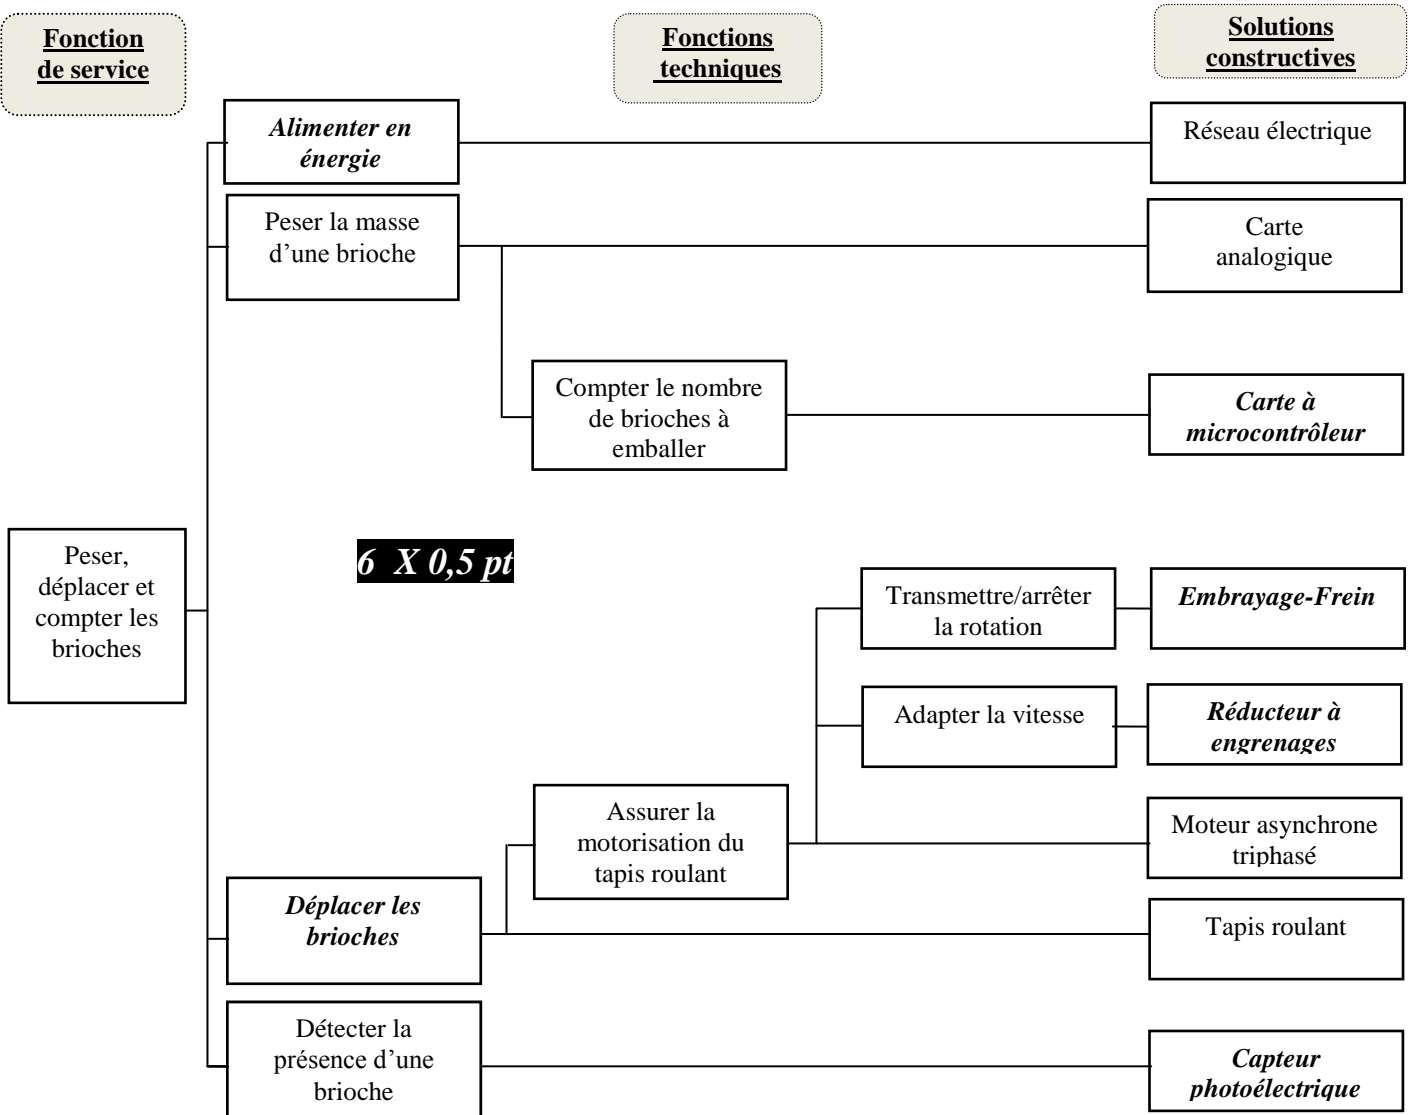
Fonction de service

Fonctions techniques

Solutions constructives

Alimenter en énergie

Réseau électrique

Peser la masse d'une brioche

Carte analogique

Compter le nombre de brioches à emballer

Carte à microcontrôleur

Peser, déplacer et compter les brioches

6 X 0,5 pt

Transmettre/arrêter la rotation

Embrayage-Frein

Adapter la vitesse

Réducteur à engrenages

Assurer la motorisation du tapis roulant

Moteur asynchrone triphasé

Déplacer les brioches

Tapis roulant

Détecter la présence d'une brioche

Capteur photoélectrique